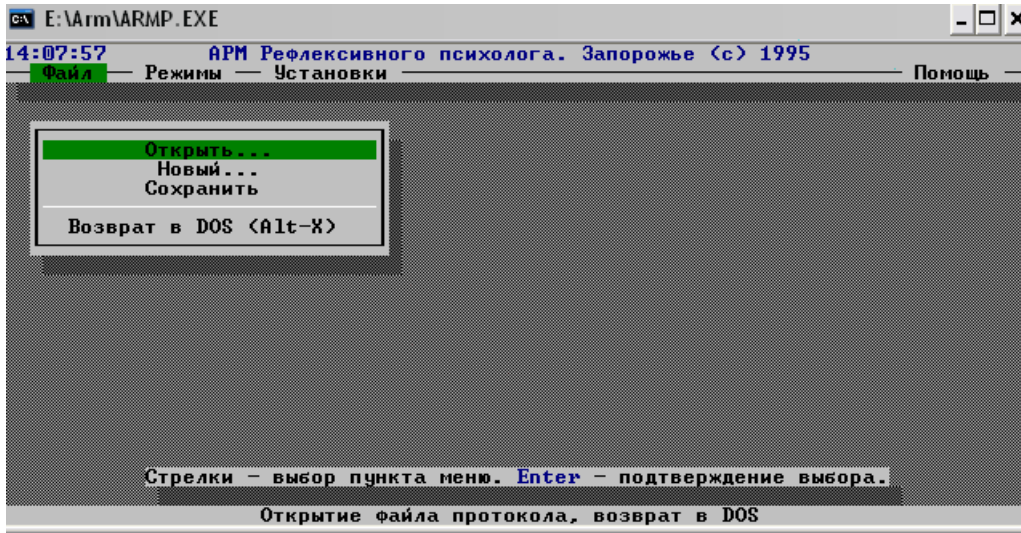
E:\Arm\ARMP.EXE

14:07:57 АРМ Рефлексивного психолога. Запорожье (с) 1995

Файл Режимы Установки Помощь

Открыть...
Новый...
Сохранить

Возврат в DOS (Alt-X)

Стрелки - выбор пункта меню. Enter - подтверждение выбора.

Открытие файла протокола, возврат в DOS